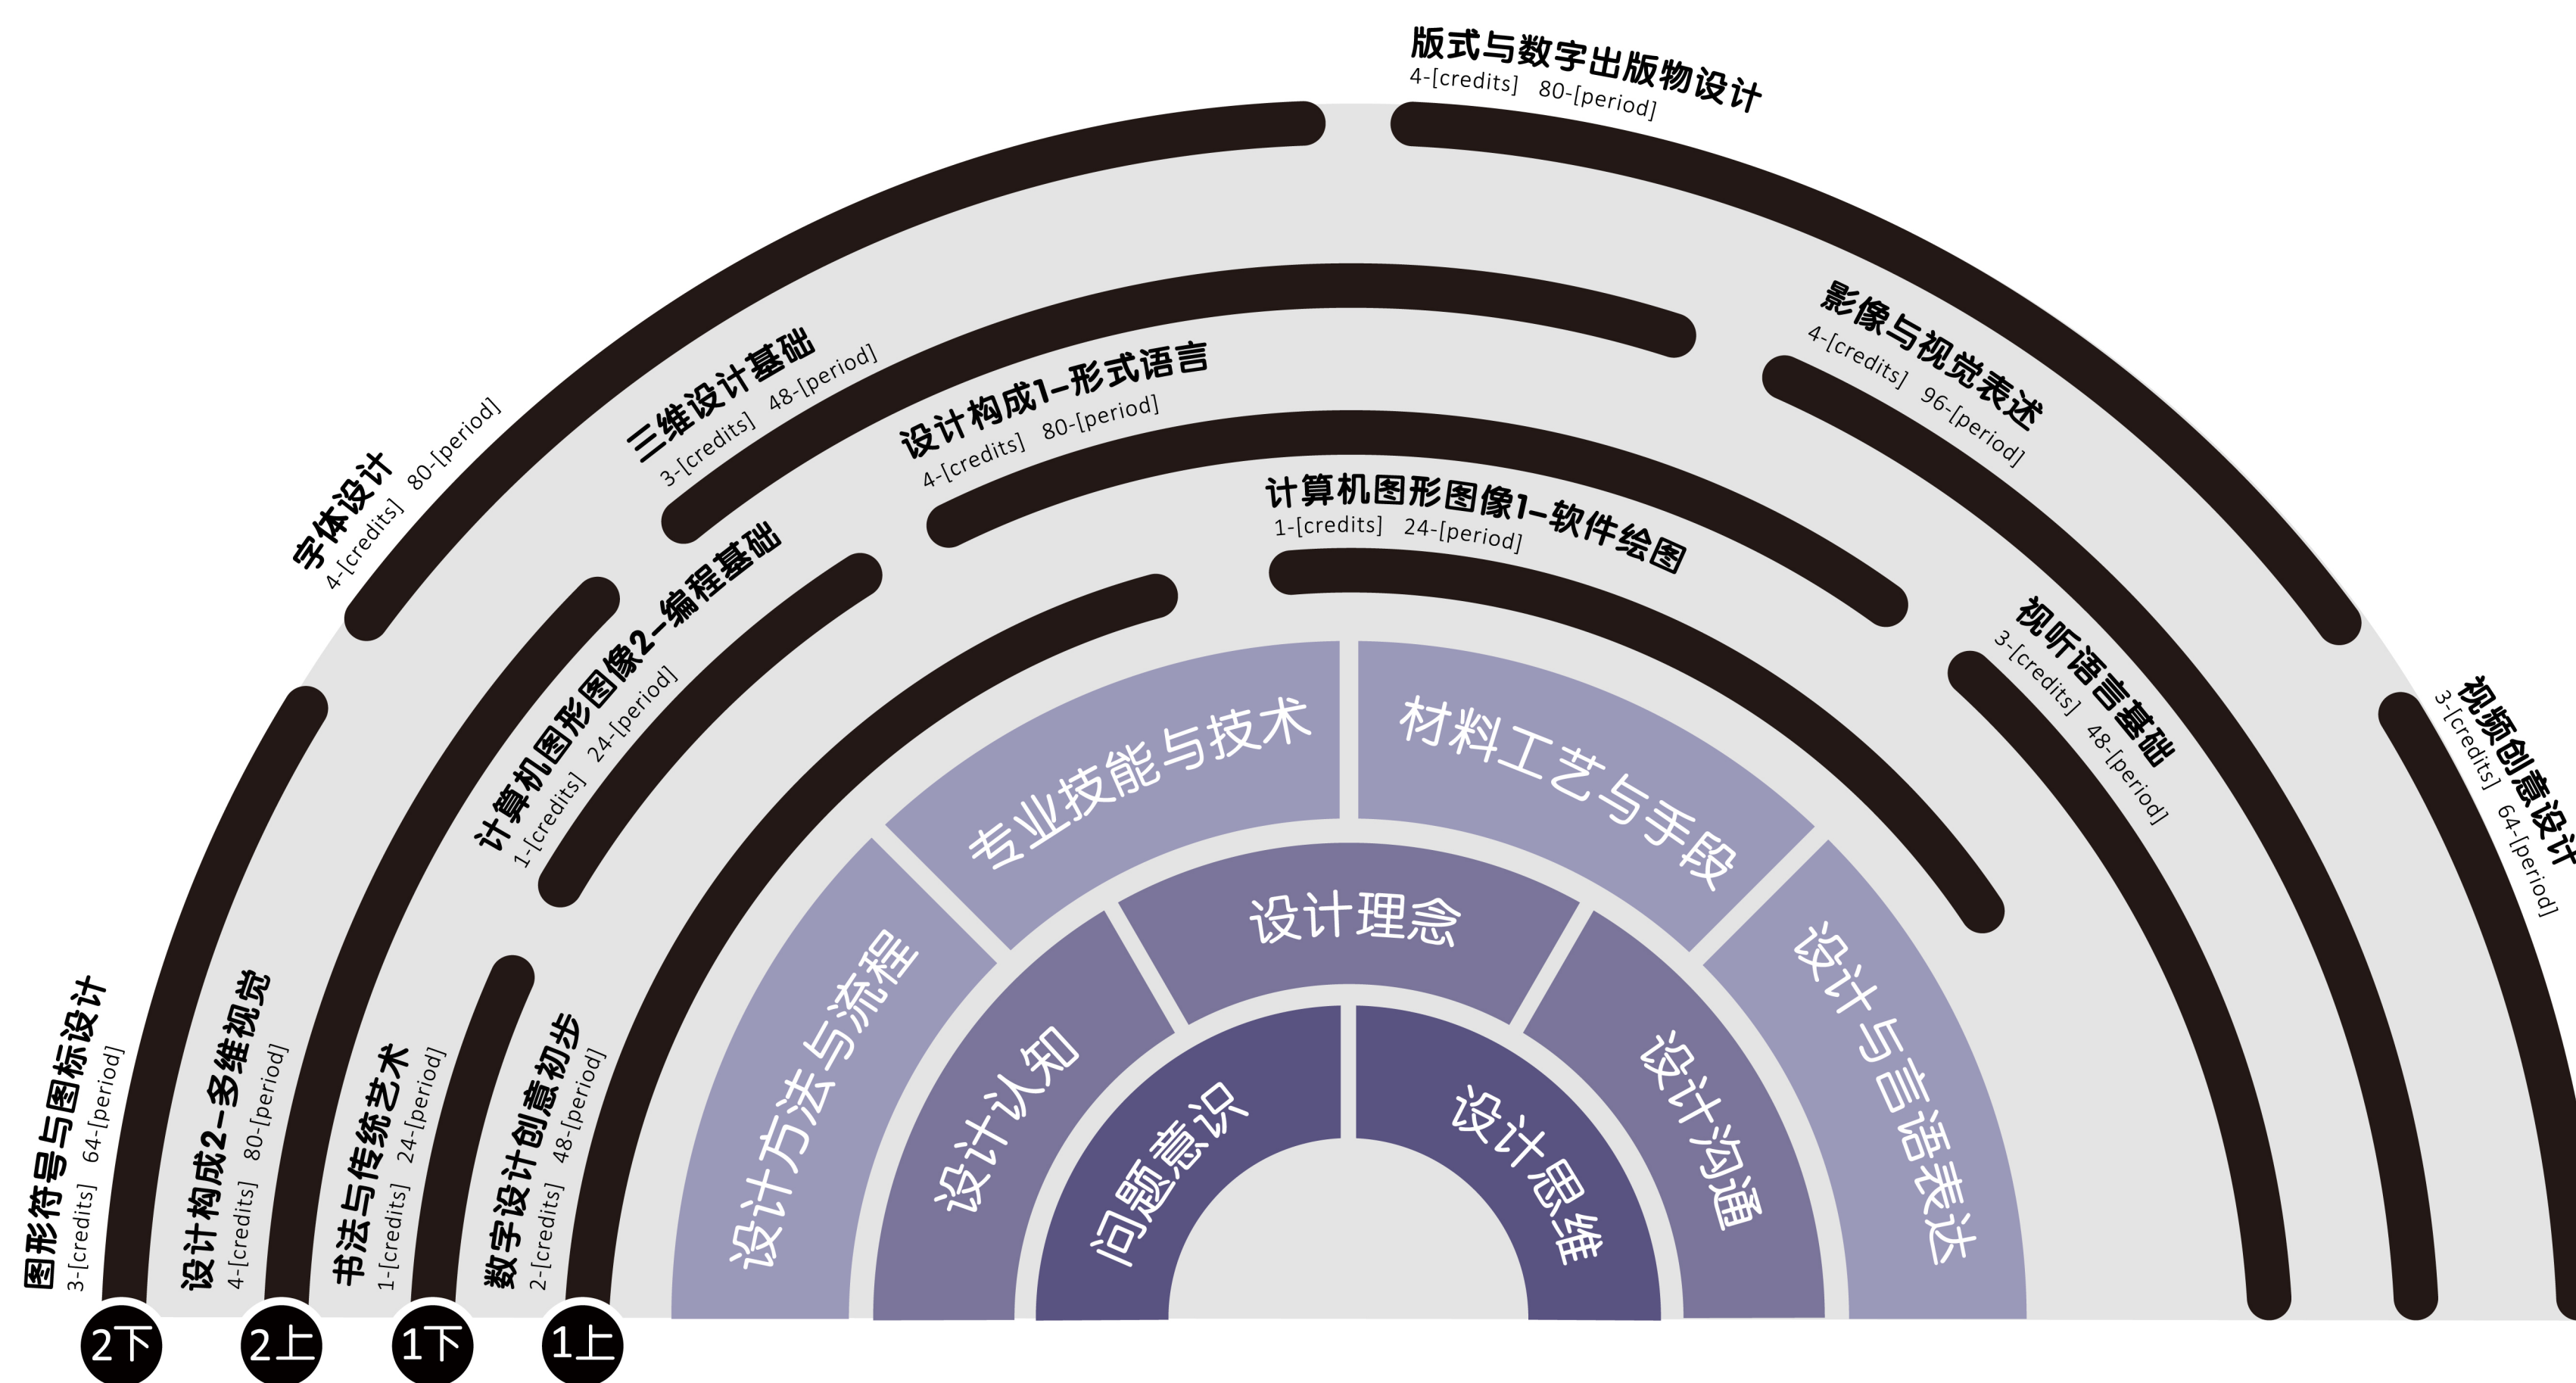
版式与数字出版物设计
4-[credits] 80-[period]

影像与视觉表述
4-[credits] 96-[period]

视听语言基础
3-[credits] 48-[period]

视频创意设计
3-[credits] 64-[period]

字体设计
4-[credits] 80-[period]

三维设计基础
3-[credits] 48-[period]

设计构成1-形式语言
4-[credits] 80-[period]

计算机图形图像1-软件绘图
1-[credits] 24-[period]

计算机图形图像2-编程基础
1-[credits] 24-[period]

图形符号与图标设计
3-[credits] 64-[period]

设计构成2-多维视觉
4-[credits] 80-[period]

书法与传统艺术
1-[credits] 24-[period]

数字设计创意初步
2-[credits] 48-[period]

专业技能与技术
材料工艺与手段
设计方法与流程
设计理念
设计与言语表达
设计认知
设计沟通
问题意识
设计思维

2下
2上
1下
1上